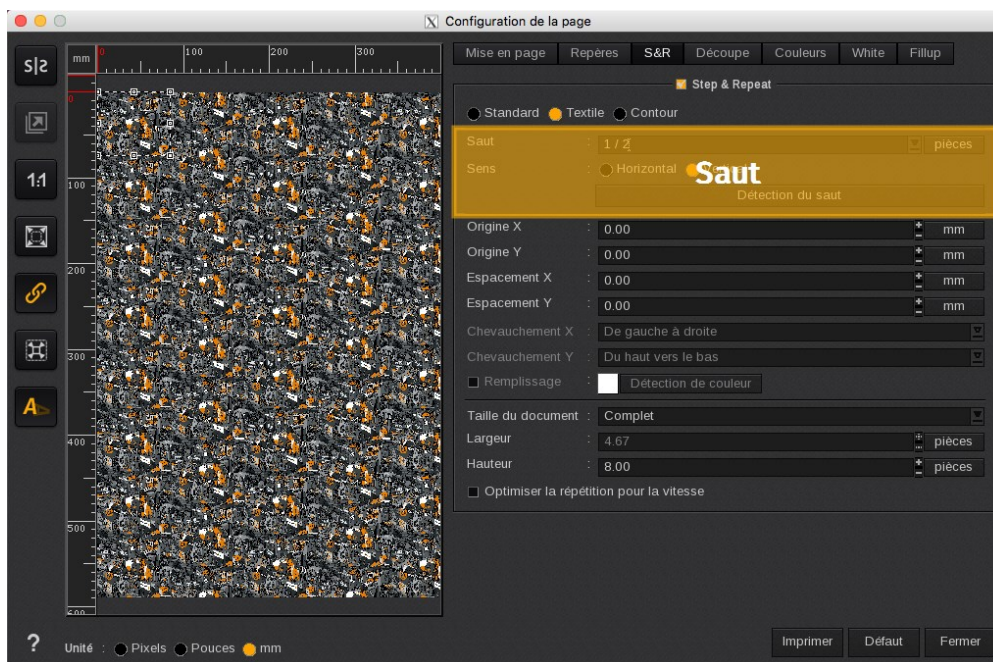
Configuration de la page

mm 0 100 200 300

0 100 200 300 400 500 600

Mise en page | Repères | S&R | Découpe | Couleurs | White | Fillup

Step & Repeat

Standard Textile Contour

Saut : 1 / 2 pièces

Sens : Horizontal Saut

Détection du saut

Origine X : 0.00 mm

Origine Y : 0.00 mm

Espacement X : 0.00 mm

Espacement Y : 0.00 mm

Chevauchement X : De gauche à droite

Chevauchement Y : Du haut vers le bas

Remplissage : Détection de couleur

Taille du document : Complet

Largeur : 4.67 pièces

Hauteur : 8.00 pièces

Optimiser la répétition pour la vitesse

?

Unité : Pixels Pouces mm

Imprimer Défaut Fermer